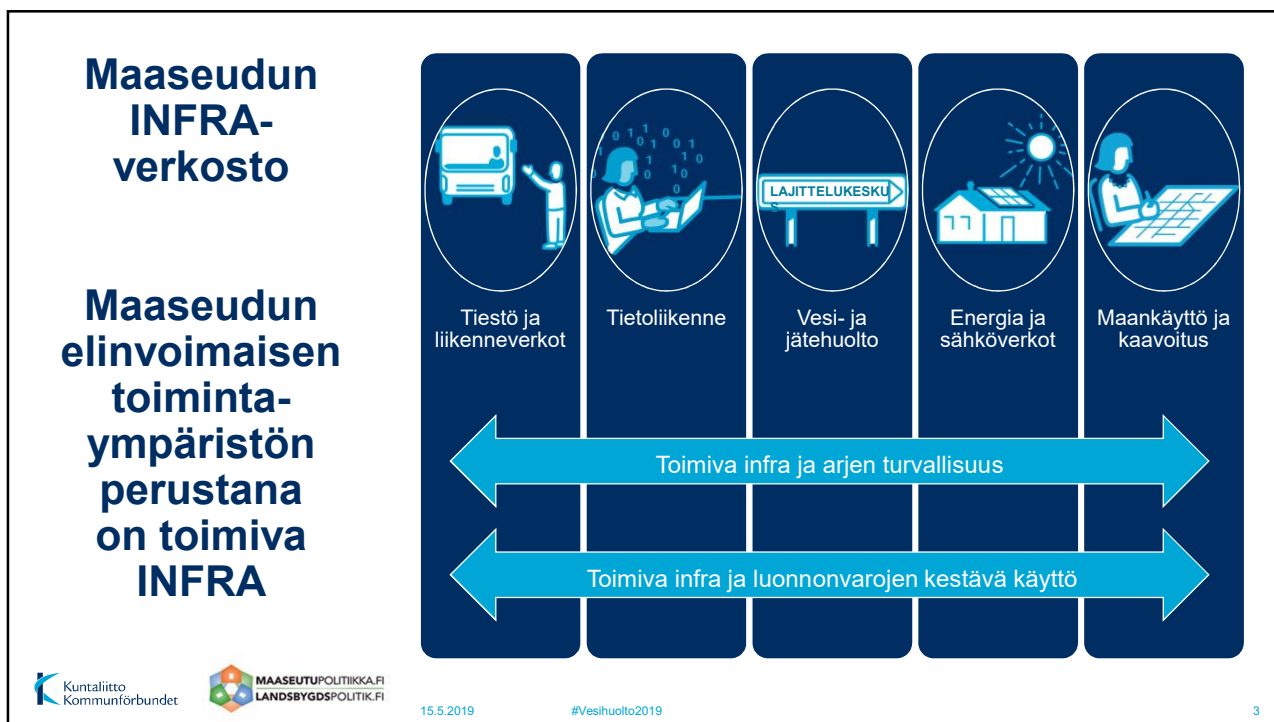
Maaseudun INFRA-verkosto

Maaseudun elinvoimaisen toiminta-ympäristön perustana on toimiva INFRA

0 1 1 0 0 1 0 1 1 0 1 0 1 0 0 1 1 0

LAJITTELUKESKUS

Tiestö ja liikenneverkot

Tietoliikenne

Vesi- ja jätehuolto

Energia ja sähköverkot

Maankäyttö ja kaavoitus

Toimiva infra ja arjen turvallisuus

Toimiva infra ja luonnonvarojen kestävä käyttö

Kuntaliitto Kommunförbundet

MAASEUTUPOLITIIKKA.FI LANDSBYGDSPOLITIK.FI

15.5.2019

#Vesihuolto2019

3